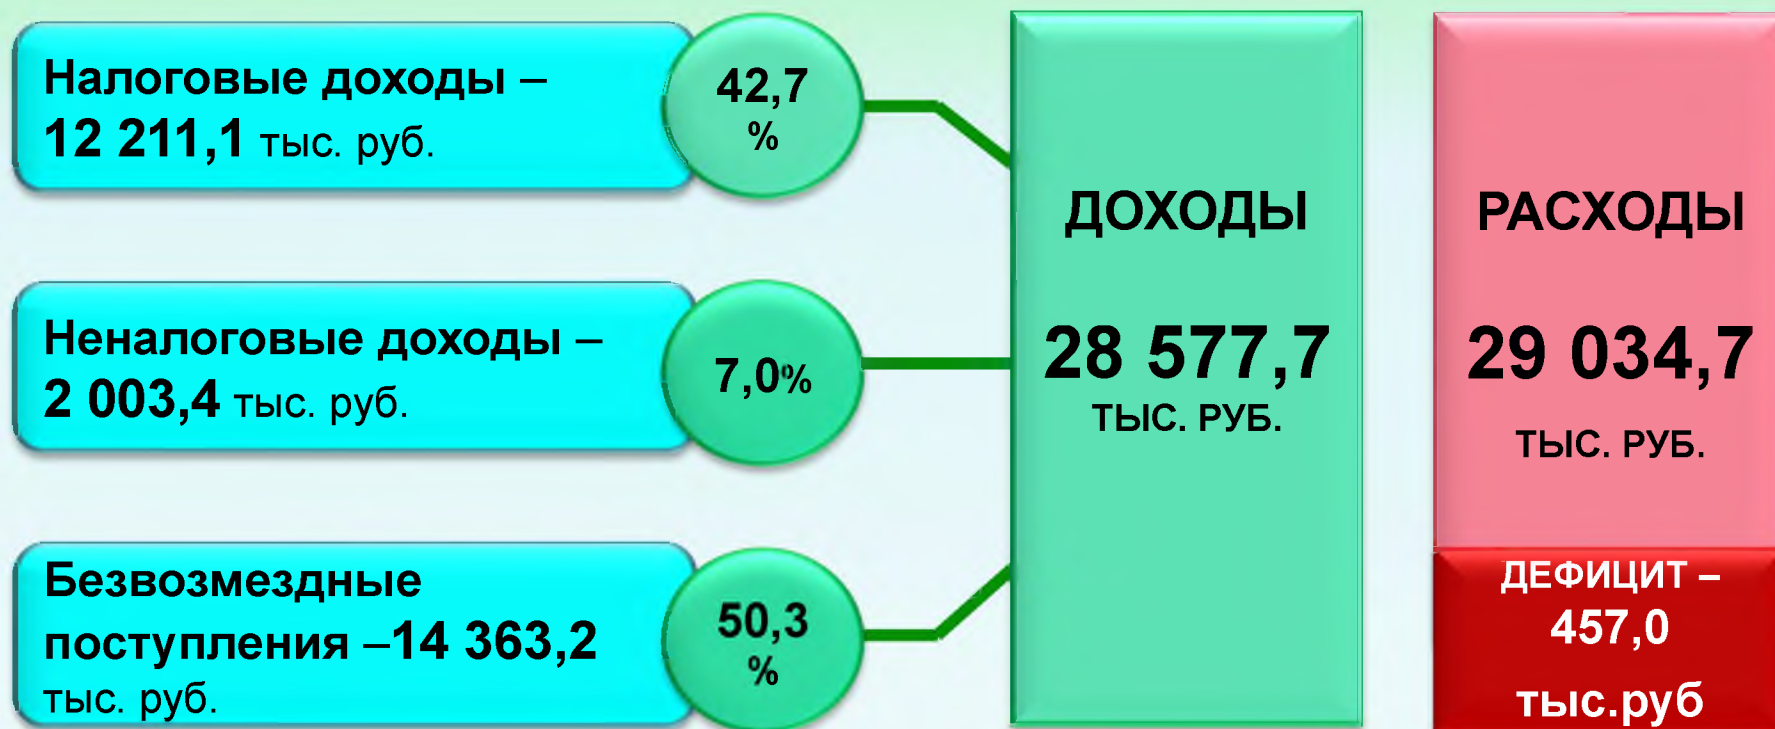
Налоговые доходы – 12 211,1 тыс. руб.

42,7 %

Неналоговые доходы – 2 003,4 тыс. руб.

7,0%

Безвозмездные поступления –14 363,2 тыс. руб.

50,3 %

ДОХОДЫ

28 577,7

ТЫС. РУБ.

РАСХОДЫ

29 034,7

ТЫС. РУБ.

ДЕФИЦИТ – 457,0 тыс.руб